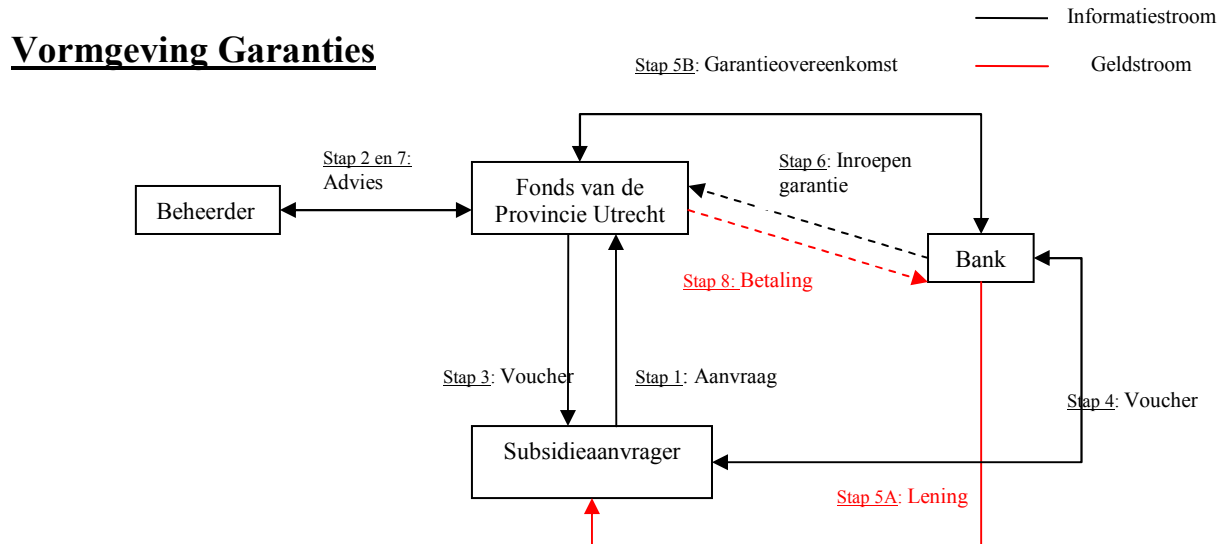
Vormgeving Garanties

Informatiestroom

Geldstroom

Stap 5B: Garantieovereenkomst

Stap 2 en 7: Advies

Beheerder

Fonds van de Provincie Utrecht

Stap 6: Inroepen garantie

Bank

Stap 8: Betaling

Stap 3: Voucher

Stap 1: Aanvraag

Stap 4: Voucher

Subsidieaanvrager

Stap 5A: Lening